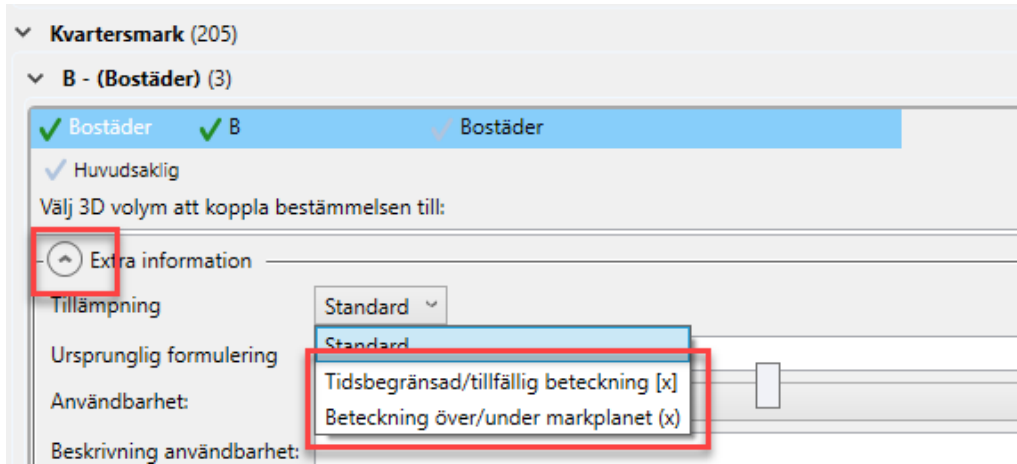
Kvartersmark (205)
B - (Bostäder) (3)
Bostäder B Bostäder
Huvudsaklig
Välj 3D volym att koppla bestämmelsen till:
Extra information
Tillämpning Standard
Standard
Ursprunglig formulering
Tidsbegränsad/tillfällig beteckning [x]
Användbarhet:
Beteckning över/under markplanet (x)
Beskrivning användbarhet: